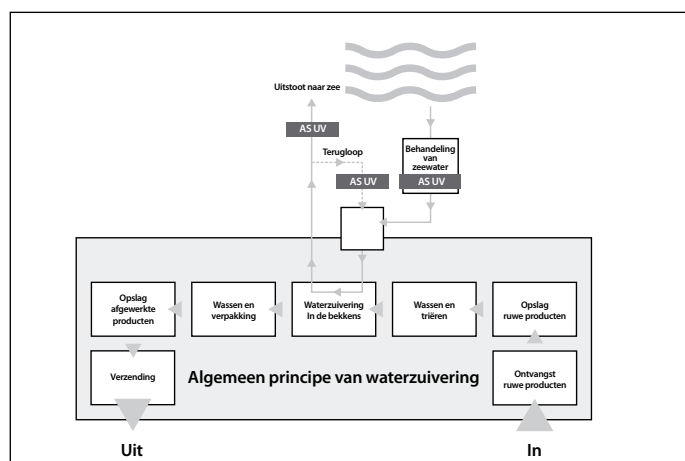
Uitstoot naar zee

AS UV

Terugloop

AS UV

Behandeling van zeewater

AS UV

Opslag afgewerkte producten

Wassen en verpakking

Waterzuivering In de bekkens

Wassen en triëren

Opslag ruwe producten

Verzending

Algemeen principe van waterzuivering

Ontvangst ruwe producten

Uit

In